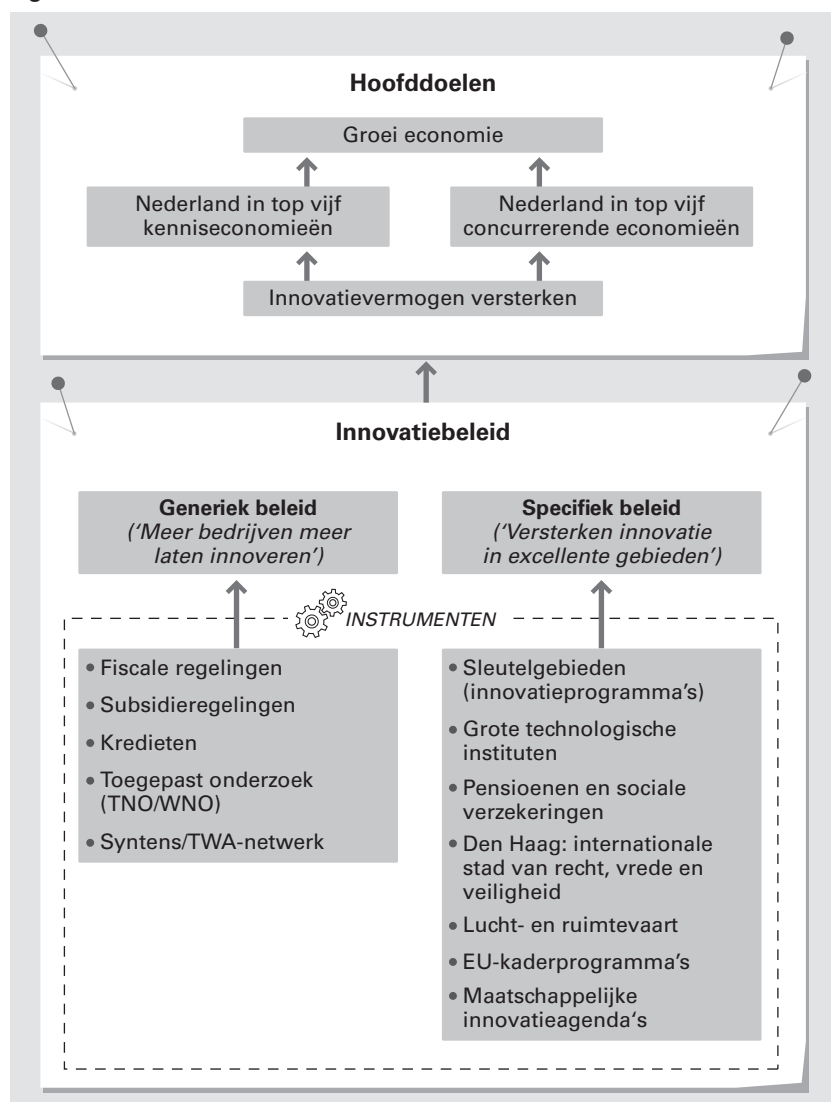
**Hoofddoelen**

Groei economie

Nederland in top vijf kenniseconomieën

Nederland in top vijf concurrerende economieën

Innovatievermogen versterken

**Innovatiebeleid**

**Generiek beleid**
*('Meer bedrijven meer laten innoveren')*

**Specifiek beleid**
*('Versterken innovatie in excellente gebieden')*

*INSTRUMENTEN*

- Fiscale regelingen
- Subsidieregelingen
- Kredieten
- Toegepast onderzoek (TNO/WNO)
- Syntens/TWA-netwerk

- Sleutelgebieden (innovatieprogramma's)
- Grote technologische instituten
- Pensioenen en sociale verzekeringen
- Den Haag: internationale stad van recht, vrede en veiligheid
- Lucht- en ruimtevaart
- EU-kaderprogramma's
- Maatschappelijke innovatieagenda's